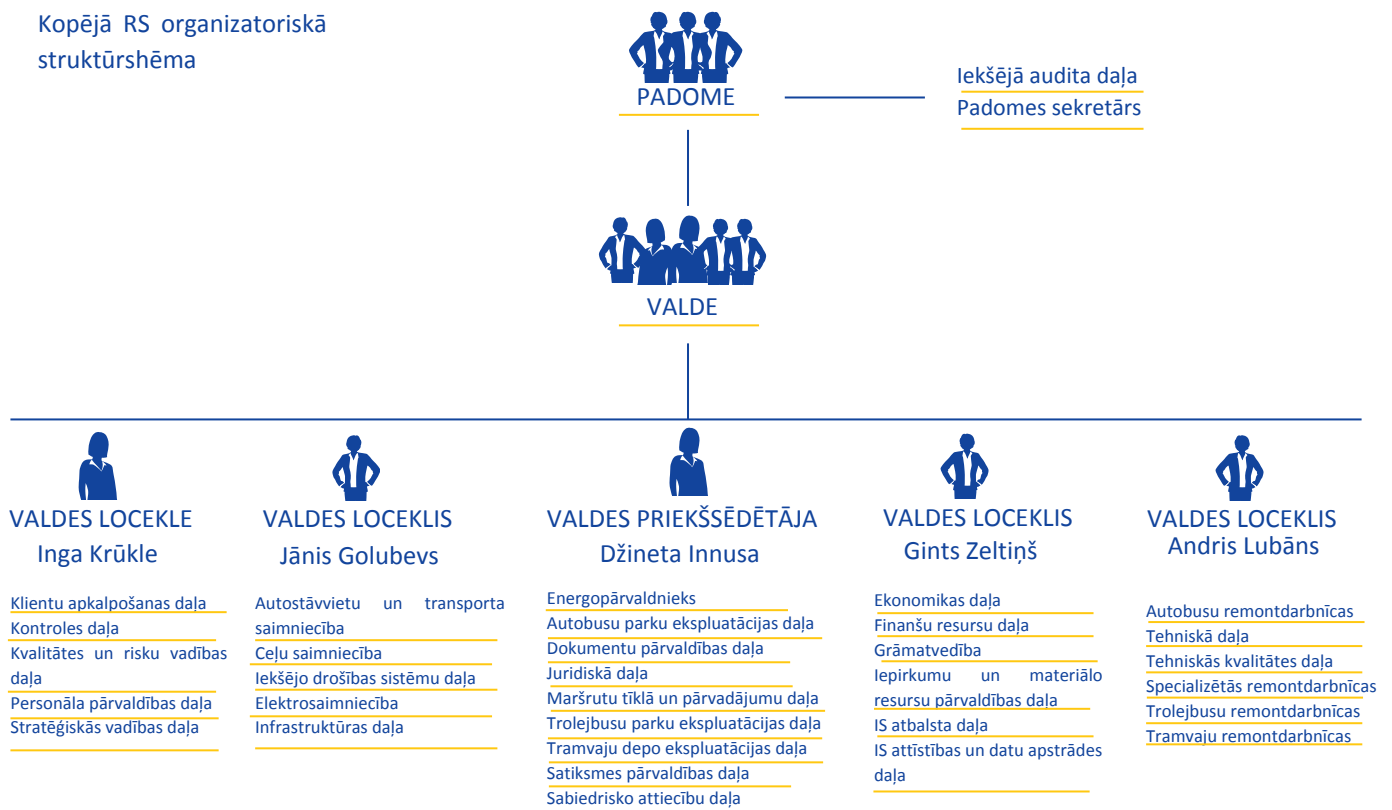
Kopējā RS organizatoriskā struktūrshēma

PADOME

Iekšējā audita daļa
Padomes sekretārs

VALDE

VALDES LOCEKLE
Inga Krūkle

Klientu apkalpošanas daļa
Kontroles daļa
Kvalitātes un risku vadības daļa
Personāla pārvaldības daļa
Stratēģiskās vadības daļa

VALDES LOCEKLIS
Jānis Golubevs

Autostāvvietu un transporta saimniecība
Ceļu saimniecība
Iekšējo drošības sistēmu daļa
Elektrosaimniecība
Infrastruktūras daļa

VALDES PRIEKŠSĒDĒTĀJA
Džineta Innusa

Energopārvaldnieks
Autobusu parku ekspluatācijas daļa
Dokumentu pārvaldības daļa
Juridiskā daļa
Maršrutu tīklā un pārvadājumu daļa
Trolejbusu parku ekspluatācijas daļa
Tramvaju depo ekspluatācijas daļa
Satiksmes pārvaldības daļa
Sabiedrisko attiecību daļa

VALDES LOCEKLIS
Gints Zeltiņš

Ekonomikas daļa
Finanšu resursu daļa
Grāmatvedība
Iepirkumu un materiālo resursu pārvaldības daļa
IS atbalsta daļa
IS attīstības un datu apstrādes daļa

VALDES LOCEKLIS
Andris Lubāns

Autobusu remontdarbnīcas
Tehniskā daļa
Tehniskās kvalitātes daļa
Specializētās remontdarbnīcas
Trolejbusu remontdarbnīcas
Tramvaju remontdarbnīcas